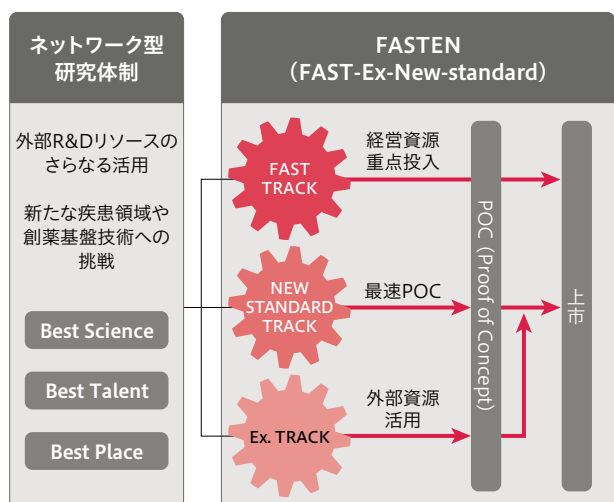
ネットワーク型
研究体制

外部R&Dリソースのさらなる活用

新たな疾患領域や創薬基盤技術への挑戦

Best Science

Best Talent

Best Place

FASTEN
（FAST-Ex-New-standard）

FAST TRACK

経営資源
重点投入

NEW STANDARD TRACK

最速POC

Ex. TRACK

外部資源
活用

POC (Proof of Concept)

上市